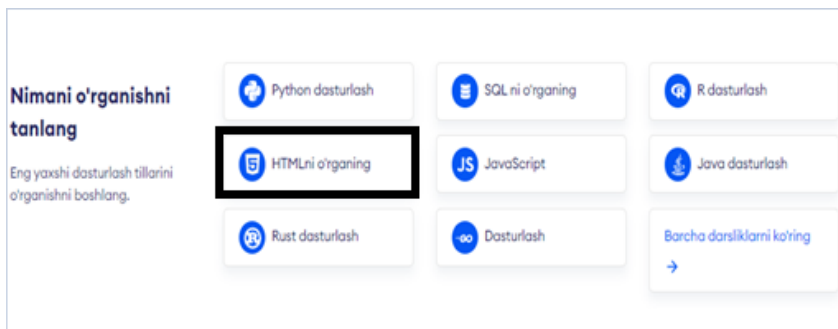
Nimani o'rganishni tanlang

Eng yaxshi dasturlash tillarini o'rganishni boshlang.

Python dasturlash

SQL ni o'rganing

R dasturlash

HTMLni o'rganing

JS JavaScript

Java dasturlash

Rust dasturlash

Dasturlash

Barcha darsliklarni ko'ring
→